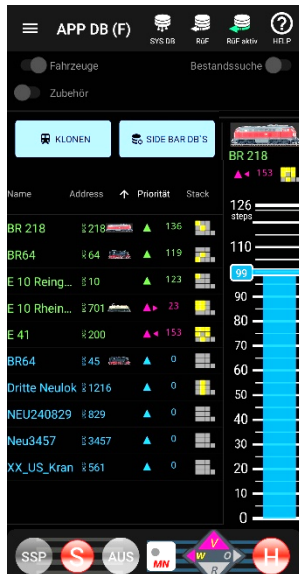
APP DB (F)

SYS DB

RüF

RüF aktiv

HELP

Fahrzeuge

Bestandssuche

Zubehör

KLONEN

SIDE BAR DB'S

BR 218

153

Name

Address

Priorität

Stack

126 steps

BR 218

218

136

BR64

64

119

110

E 10 Reing...

10

123

99

E 10 Rhein...

701

23

90

E 41

200

153

80

BR64

45

0

70

Dritte Neulok

1216

0

60

NEU240829

829

0

50

Neu3457

3457

0

40

XX_US_Kran

561

0

30

20

10

0

SSP

S

AUS

MN

V

W

O

R

H